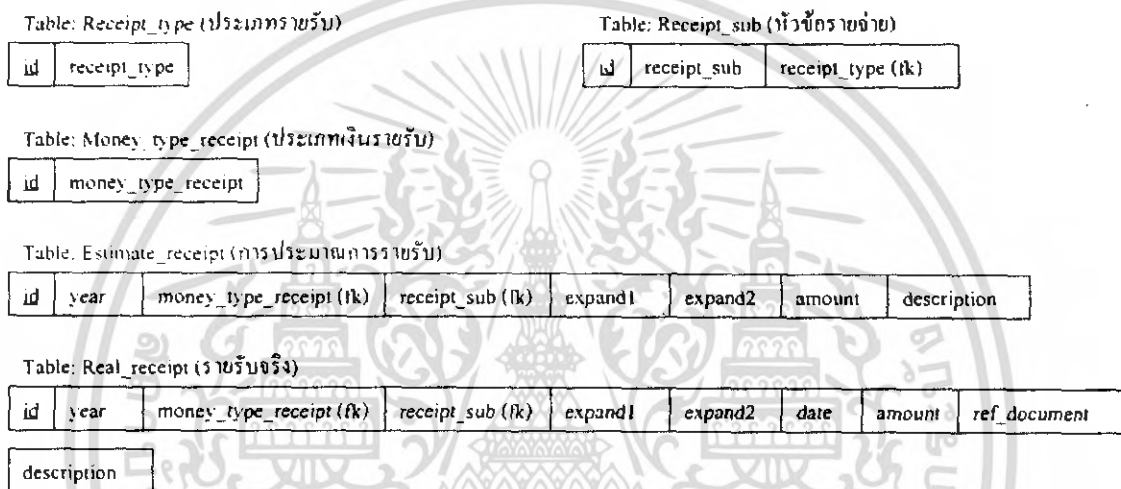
Table: Receipt_type (ประเภทรายรับ)

| id | receipt_type |
|---|---|

Table: Receipt_sub (หัวข้อรายจ่าย)

| id | receipt_sub | receipt_type (fk) |
|---|---|---|

Table: Money_type_receipt (ประเภทเงินรายรับ)

| id | money_type_receipt |
|---|---|

Table: Estimate_receipt (การประมาณการรายรับ)

| id | year | money_type_receipt (fk) | receipt_sub (fk) | expand1 | expand2 | amount | description |
|---|---|---|---|---|---|---|---|

Table: Real_receipt (รายรับจริง)

| id | year | money_type_receipt (fk) | receipt_sub (fk) | expand1 | expand2 | date | amount | ref_document |
|---|---|---|---|---|---|---|---|---|

| description |
|---|